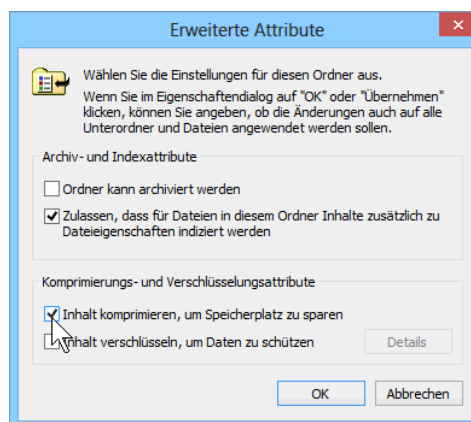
Erweiterte Attribute

Wählen Sie die Einstellungen für diesen Ordner aus.

Wenn Sie im Eigenschaftendialog auf "OK" oder "Übernehmen" klicken, können Sie angeben, ob die Änderungen auch auf alle Unterordner und Dateien angewendet werden sollen.

Archiv- und Indexattribute

Ordner kann archiviert werden

Zulassen, dass für Dateien in diesem Ordner Inhalte zusätzlich zu Dateieigenschaften indiziert werden

Komprimierungs- und Verschlüsselungsattribute

Inhalt komprimieren, um Speicherplatz zu sparen

Inhalt verschlüsseln, um Daten zu schützen

Details

OK

Abbrechen